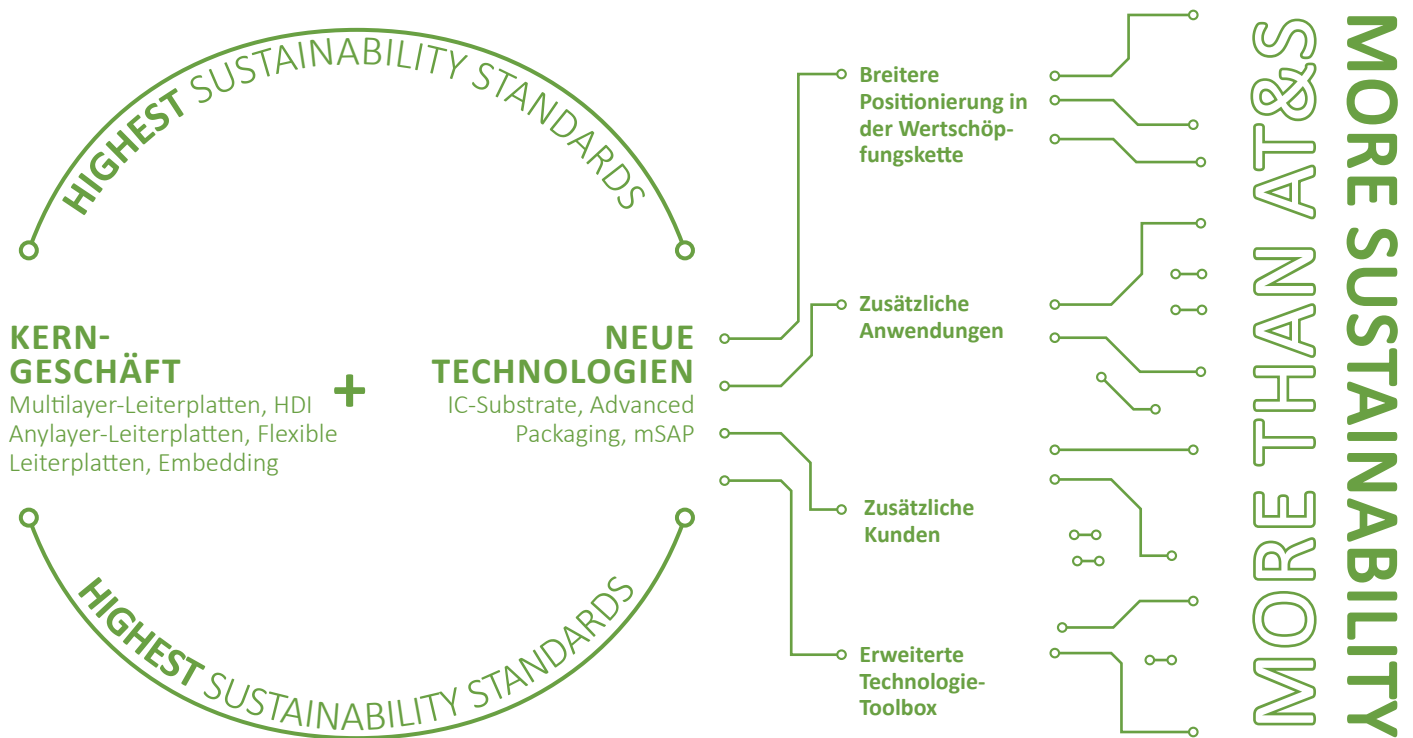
HIGHEST SUSTAINABILITY STANDARDS

KERNGESCHÄFT
Multilayer-Leiterplatten, HDI Anylayer-Leiterplatten, Flexible Leiterplatten, Embedding

+

NEUE TECHNOLOGIEN
IC-Substrate, Advanced Packaging, mSAP

HIGHEST SUSTAINABILITY STANDARDS

Breitere Positionierung in der Wertschöpfungskette

Zusätzliche Anwendungen

Zusätzliche Kunden

Erweiterte Technologie-Toolbox

MORE THAN AT&S

MORE SUSTAINABILITY